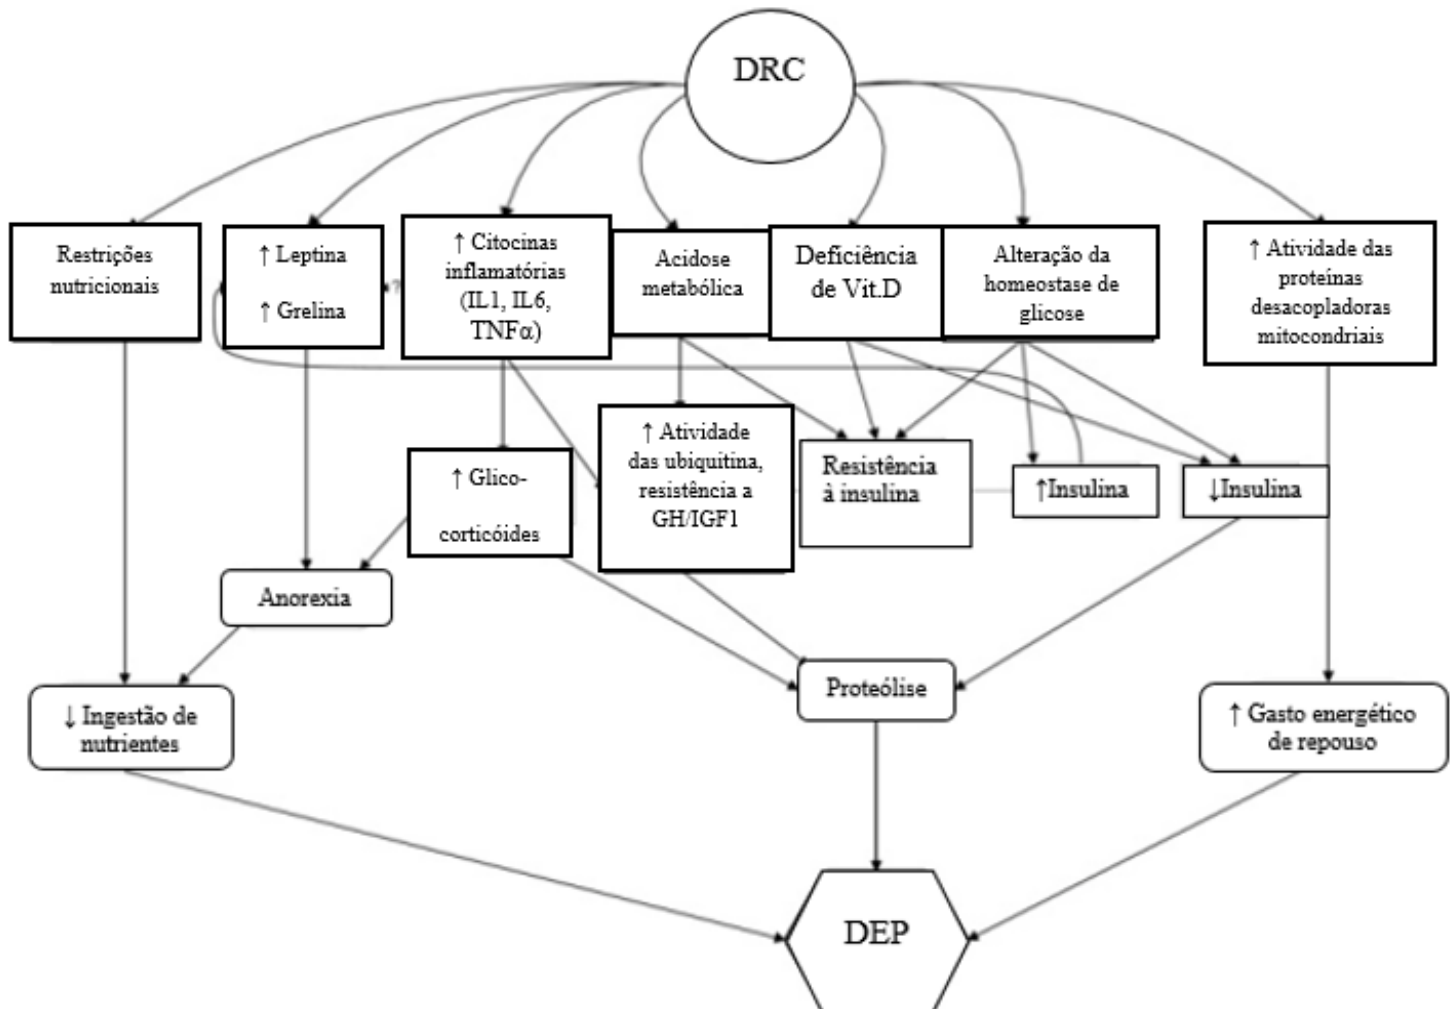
DRC

Restrições nutricionais

↑ Leptina

↑ Grelina

↑ Citocinas inflamatórias (IL1, IL6, TNFα)

Acidose metabólica

Deficiência de Vit.D

Alteração da homeostase de glicose

↑ Atividade das proteínas desacopladoras mitocondriais

↑ Glico-corticóides

↑ Atividade das ubiquitina, resistência a GH/IGF1

Resistência à insulina

↑Insulina

↓Insulina

Anorexia

↓ Ingestão de nutrientes

Proteólise

↑ Gasto energético de repouso

DEP